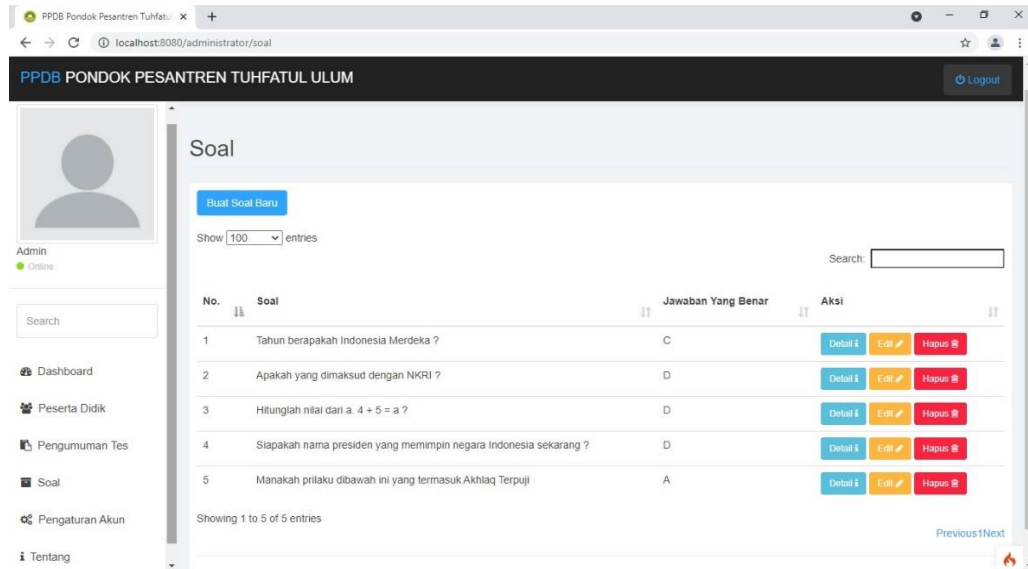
PPDB Pondok Pesantren Tuhfatu ×
localhost:8080/administrator/soal

PPDB PONDOK PESANTREN TUHFATUL ULUM

Logout

Admin
Online

Search

Dashboard
Peserta Didik
Pengumuman Tes
Soal
Pengaturan Akun
Tentang

Soal

Buat Soal Baru

Show 100 entries

Search:

| No. | Soal | Jawaban Yang Benar | Aksi |
|---|---|---|---|
| 1 | Tahun berapakah Indonesia Merdeka ? | C | Detail Edit Hapus |
| 2 | Apakah yang dimaksud dengan NKRI ? | D | Detail Edit Hapus |
| 3 | Hitunglah nilai dari a. 4 + 5 = a ? | D | Detail Edit Hapus |
| 4 | Siapakah nama presiden yang memimpin negara Indonesia sekarang ? | D | Detail Edit Hapus |
| 5 | Manakah prilaku dibawah ini yang termasuk Akhlaq Terpuji | A | Detail Edit Hapus |

Showing 1 to 5 of 5 entries

Previous1Next